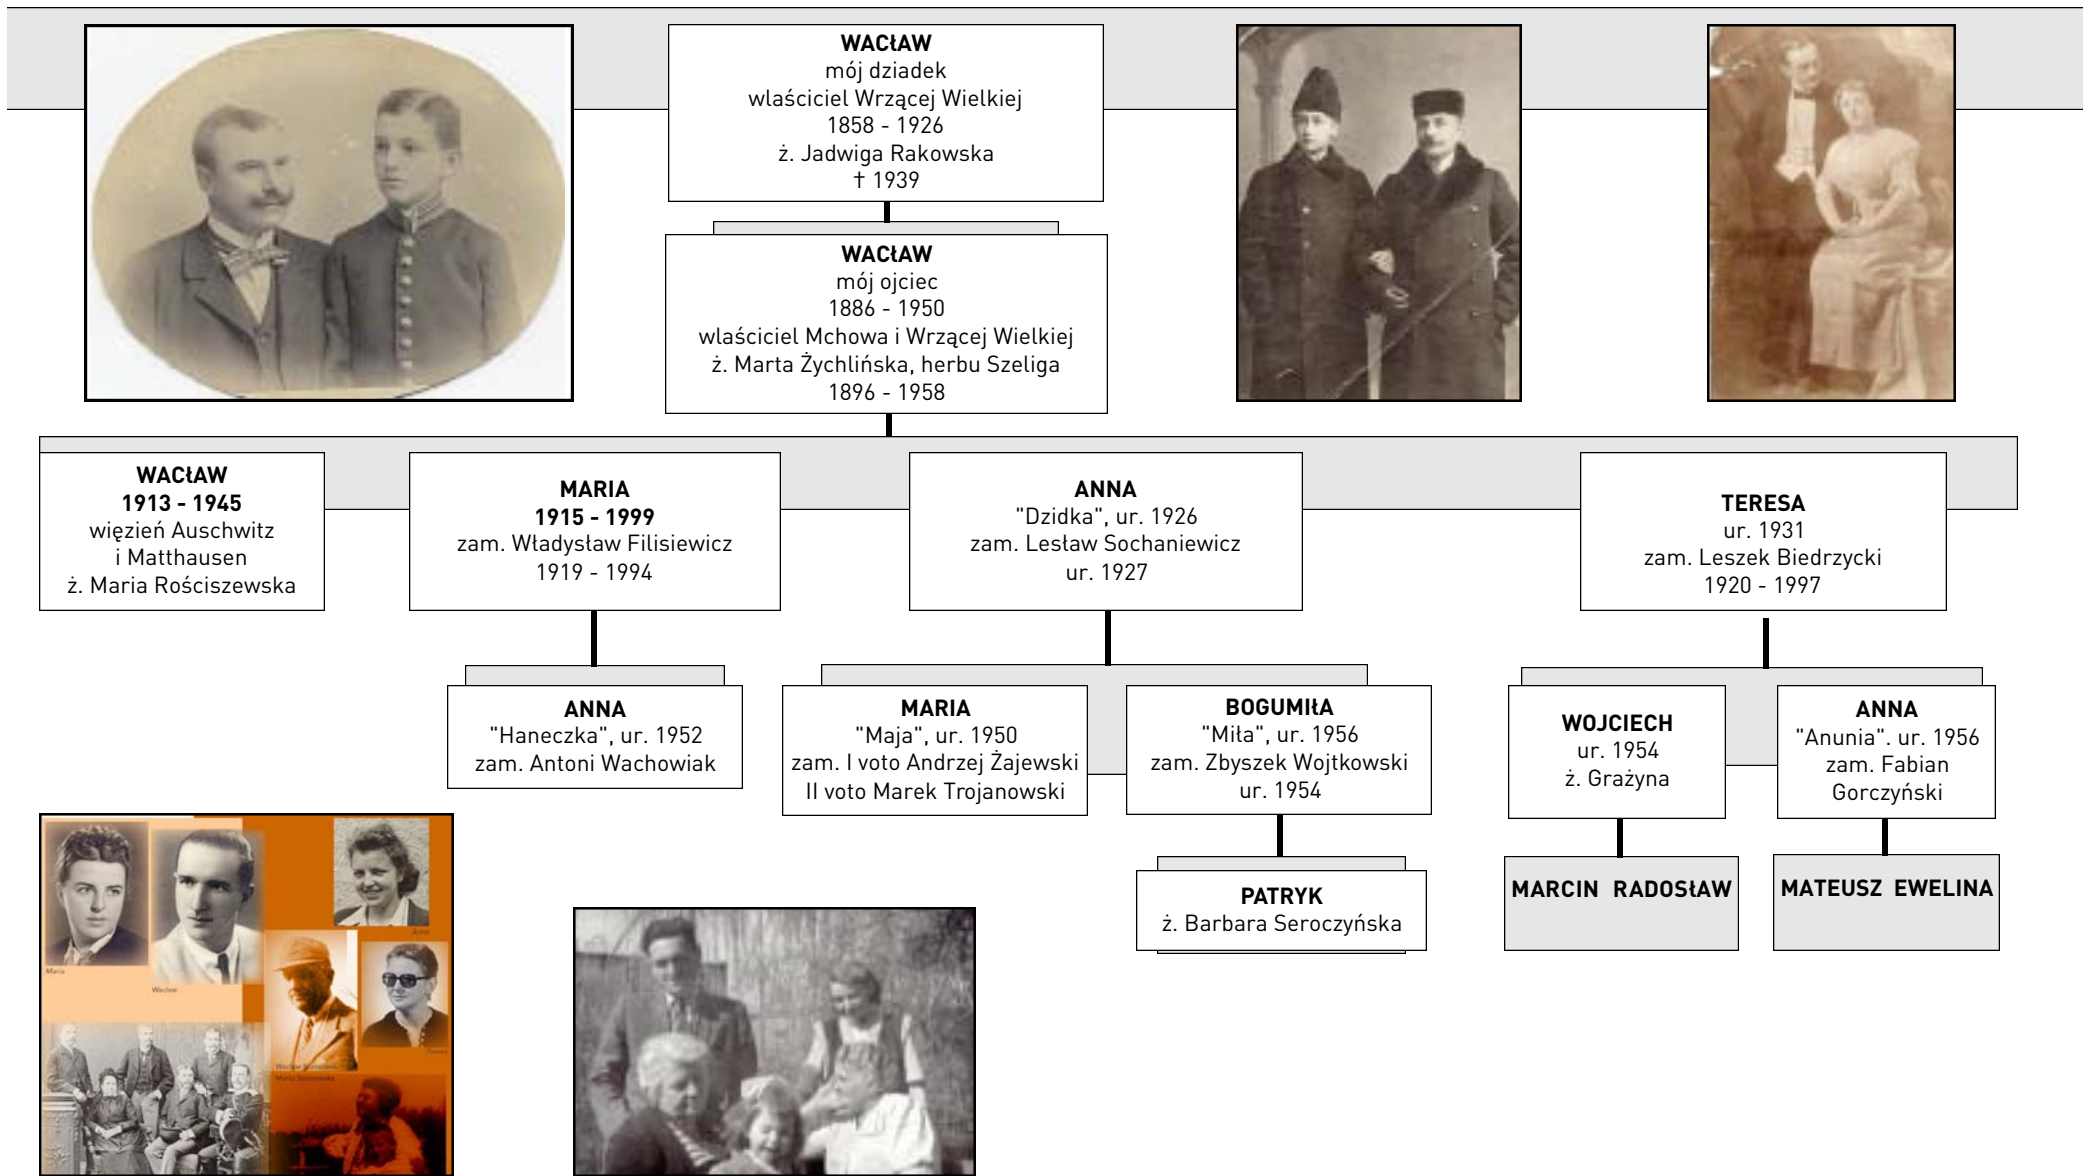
WACłAW
mój dziadek
właściciel Wrzącej Wielkiej
1858 - 1926
ż. Jadwiga Rakowska
† 1939

WACłAW
mój ojciec
1886 - 1950
właściciel Mchowa i Wrzącej Wielkiej
ż. Marta Żychlińska, herbu Szeliga
1896 - 1958

WACłAW
1913 - 1945
więzień Auschwitz
i Matthausen
ż. Maria Rościszewska

MARIA
1915 - 1999
zam. Władysław Filisiewicz
1919 - 1994

ANNA
"Dzidka", ur. 1926
zam. Lesław Sochaniewicz
ur. 1927

TERESA
ur. 1931
zam. Leszek Biedrzycki
1920 - 1997

ANNA
"Haneczka", ur. 1952
zam. Antoni Wachowiak

MARIA
"Maja", ur. 1950
zam. I voto Andrzej Żajewski
II voto Marek Trojanowski

BOGUMIłA
"Miła", ur. 1956
zam. Zbyszek Wojtkowski
ur. 1954

WOJCIECH
ur. 1954
ż. Grażyna

ANNA
"Anunia". ur. 1956
zam. Fabian
Gorczyński

PATRYK
ż. Barbara Seroczyńska

MARCIN RADOSłAW

MATEUSZ EWELINA

Maria
Wacław
Anna
Teresa
Wacław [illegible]
Maria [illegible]